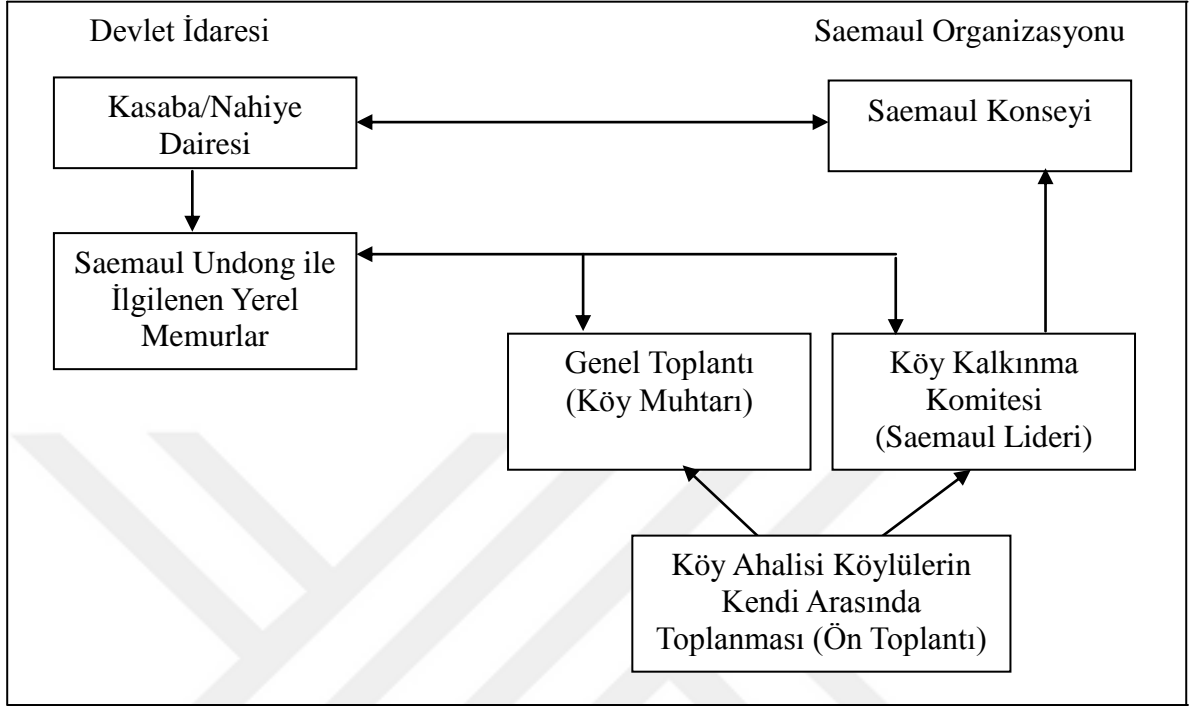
Devlet İdaresi

Saemaul Organizasyonu

Kasaba/Nahiye Dairesi

Saemaul Konseyi

Saemaul Undong ile İlgilenen Yerel Memurlar

Genel Toplantı (Köy Muhtarı)

Köy Kalkınma Komitesi (Saemaul Lideri)

Köy Ahalisi Köylülerin Kendi Arasında Toplanması (Ön Toplantı)